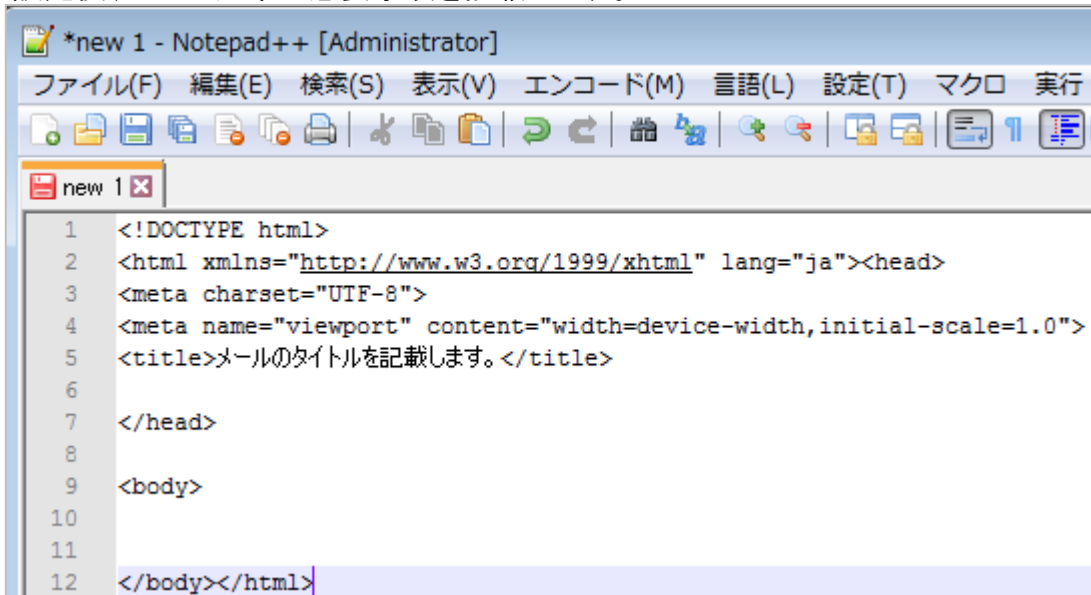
*new 1 - Notepad++ [Administrator]

ファイル(F) 編集(E) 検索(S) 表示(V) エンコード(M) 言語(L) 設定(T) マクロ 実行

new 1

1 <!DOCTYPE html>
2 <html xmlns="http://www.w3.org/1999/xhtml" lang="ja"><head>
3 <meta charset="UTF-8">
4 <meta name="viewport" content="width=device-width,initial-scale=1.0">
5 <title>メールのタイトルを記載します。</title>
6
7 </head>
8
9 <body>
10
11
12 </body></html>